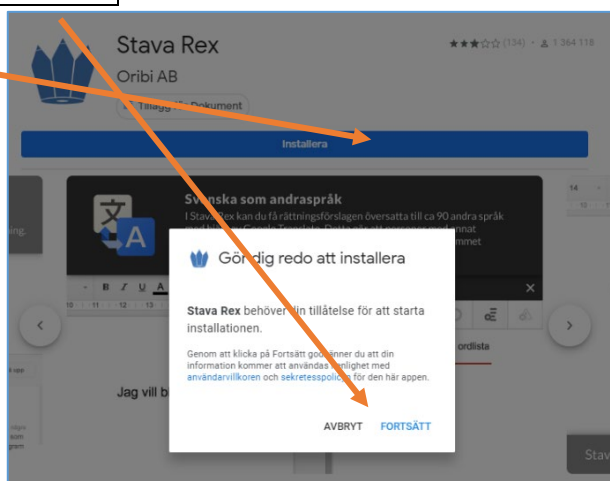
Stava Rex

Oribi AB

(134) 1 364 119

Tillägg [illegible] Dokument

Installera

Svenska som andraspråk

I Stava Rex kan du få rättningsförslagen översatta till ca 90 andra språk med hjälp av Google Translate. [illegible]

Gör dig redo att installera

Stava Rex behöver din tillåtelse för att starta installationen.

Genom att klicka på Fortsätt godkänner du att din information kommer att användas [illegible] enlighet med användarvillkoren och sekretesspolicyn för den här appen.

AVBRYT FORTSÄTT

ordista

Jag vill b

14

Stav